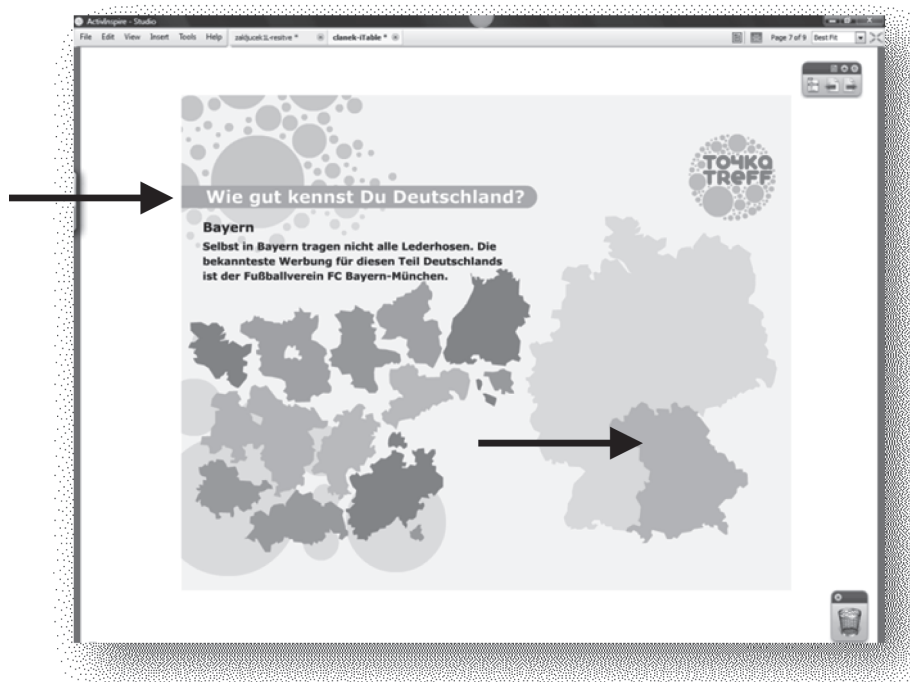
ActivInspire - Studio

File Edit View Insert Tools Help zakljucek1-resitve * clanek-iTable *

Page 7 of 9 Best Fit

ТОЧКА TREFF

Wie gut kennst Du Deutschland?

Bayern

Selbst in Bayern tragen nicht alle Lederhosen. Die bekannteste Werbung für diesen Teil Deutschlands ist der Fußballverein FC Bayern-München.